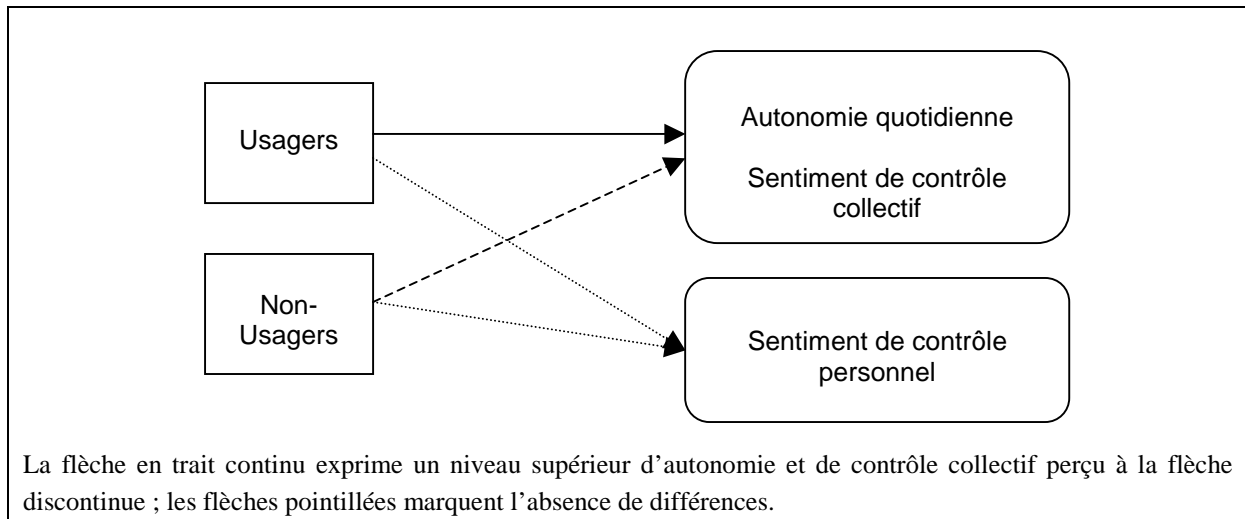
Usagers

Non-Usagers

Autonomie quotidienne

Sentiment de contrôle collectif

Sentiment de contrôle personnel

La flèche en trait continu exprime un niveau supérieur d'autonomie et de contrôle collectif perçu à la flèche discontinue ; les flèches pointillées marquent l'absence de différences.